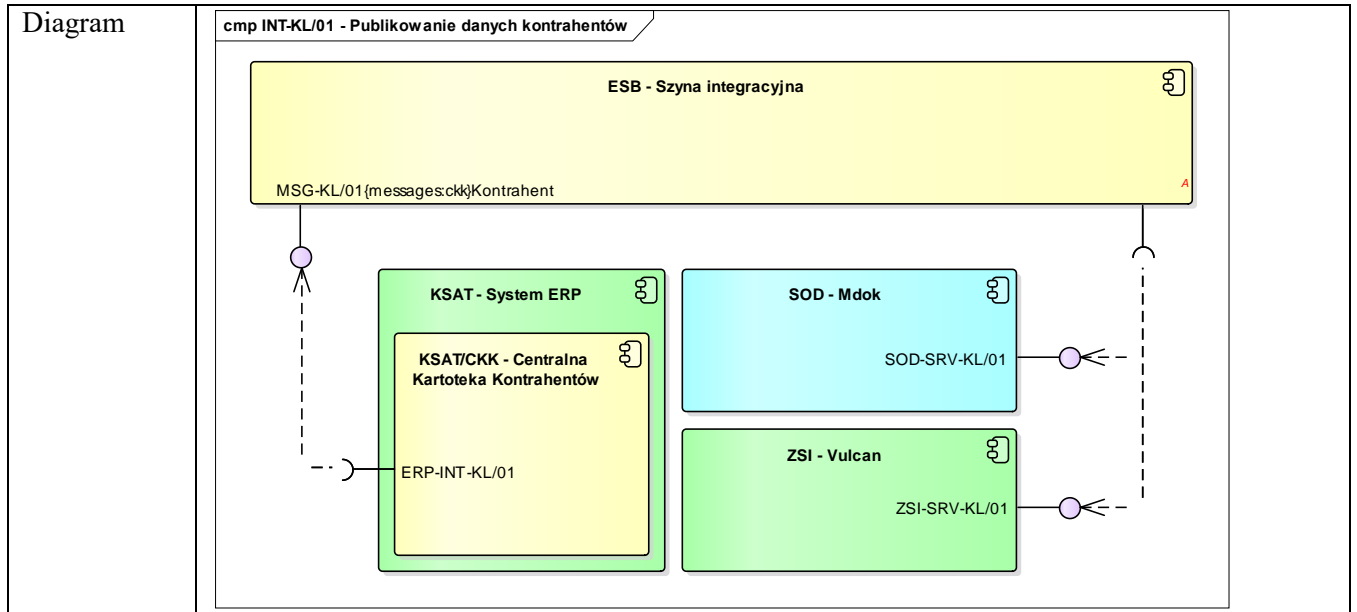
Diagram

cmp INT-KL/01 - Publikowanie danych kontrahentów

ESB - Szyna integracyjna

MSG-KL/01{messages:ckk}Kontrahent

A

KSAT - System ERP

KSAT/CKK - Centralna Kartoteka Kontrahentów

ERP-INT-KL/01

SOD - Mdok

SOD-SRV-KL/01

ZSI - Vulcan

ZSI-SRV-KL/01